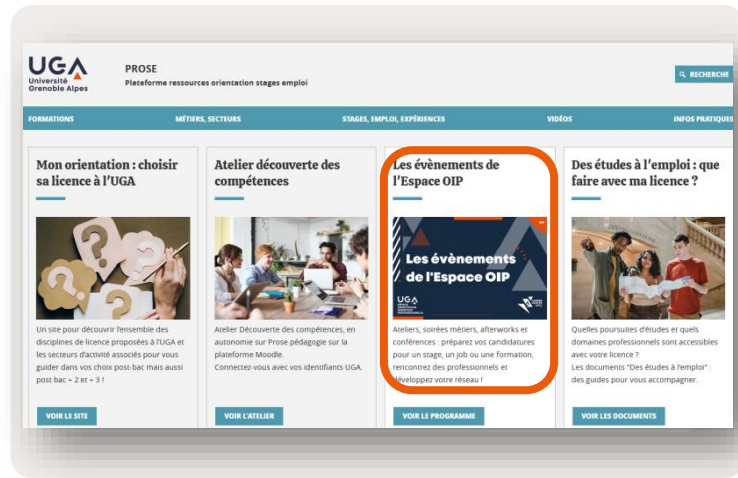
UGA
Université Grenoble Alpes

PROSE
Plateforme ressources orientation stages emploi

RECHERCHE

FORMATIONS
MÉTIERS, SECTEURS
STAGES, EMPLOI, EXPÉRIENCES
VIDÉOS
INFOS PRATIQUES

Mon orientation : choisir sa licence à l'UGA

Un site pour découvrir l'ensemble des disciplines de licence proposées à l'UGA et les secteurs d'activité associés pour vous guider dans vos choix post-bac mais aussi post bac + 2 et + 3 !

VOIR LE SITE

Atelier découverte des compétences

Atelier Découverte des compétences, en autonomie sur Prose pédagogie sur la plateforme Moodle.
Connectez-vous avec vos identifiants UGA.

VOIR L'ATELIER

Les évènements de l'Espace OIP

Les évènements de l'Espace OIP
UGA

Ateliers, soirées métiers, afterworks et conférences : préparez vos candidatures pour un stage, un job ou une formation, rencontrez des professionnels et développez votre réseau !

VOIR LE PROGRAMME

Des études à l'emploi : que faire avec ma licence ?

Quelles poursuites d'études et quels domaines professionnels sont accessibles avec votre licence ?
Les documents "Des études à l'emploi" : des guides pour vous accompagner.

VOIR LES DOCUMENTS